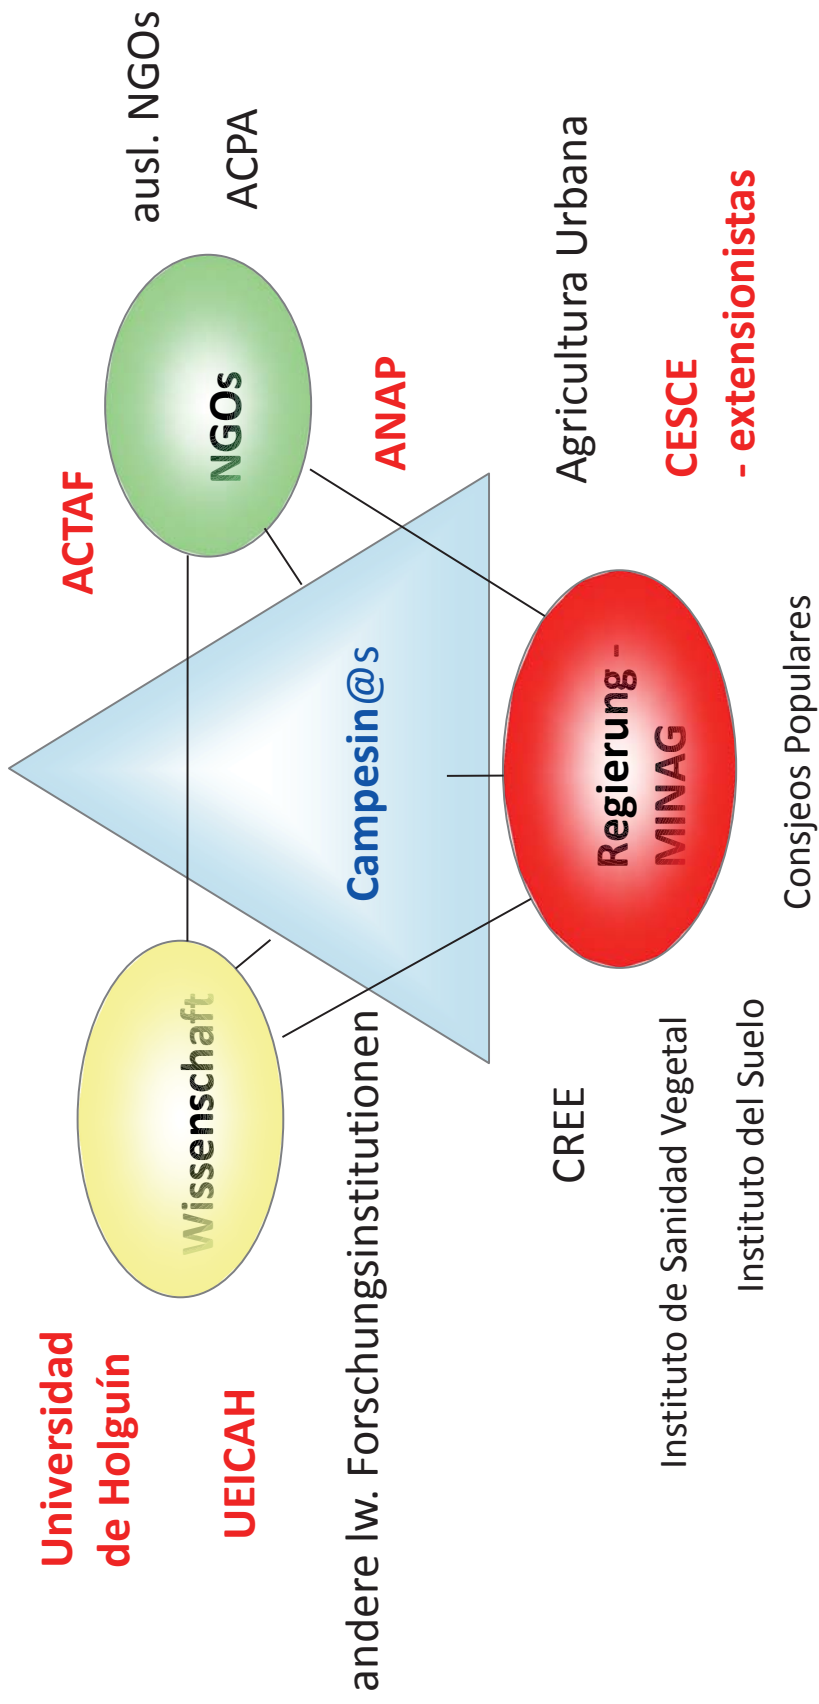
ausl. NGOs

ACPA

NGOs

ACTAF

ANAP

Agricultura Urbana

CESCE

- extensionistas

Campesin@s

Regierung - MINAG

Consjeos Populares

Wissenschaft

Universidad de Holguín

UEICAH

andere lw. Forschungsinstitutionen

CREE

Instituto de Sanidad Vegetal

Instituto del Suelo